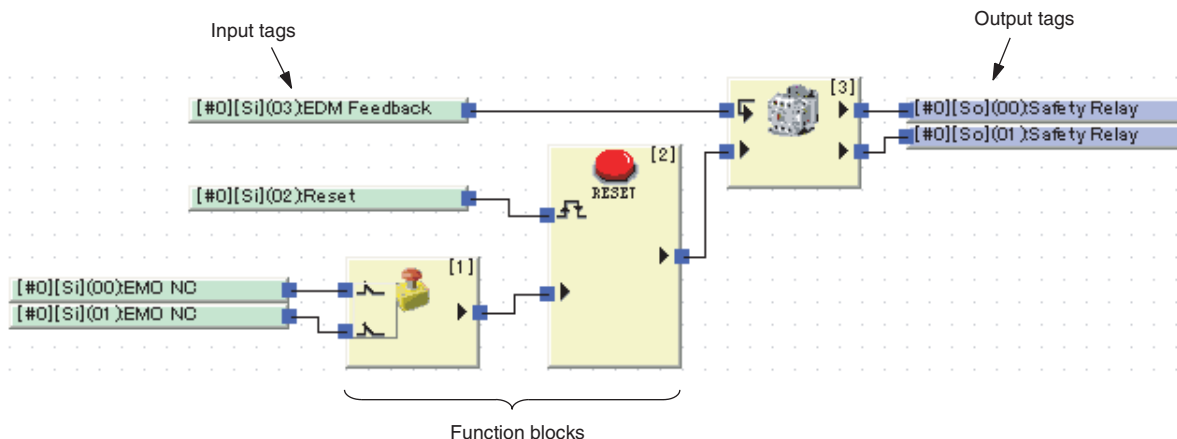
Input tags

Output tags

[#0][Si](03):EDM Feedback

[3]

[#0][So](00):Safety Relay

[#0][So](01):Safety Relay

[2]

RESET

[#0][Si](02):Reset

[1]

[#0][Si](00):EMO NC

[#0][Si](01):EMO NC

Function blocks